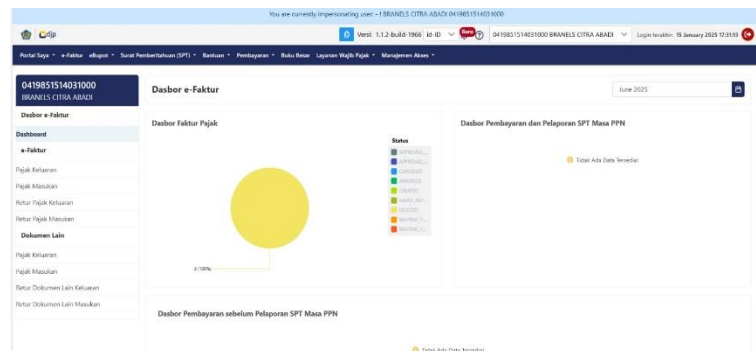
You are currently impersonating user: - f BRANELS CITRA ABADI 0419851514031000

djp

Versi: 1.1.2-build-1966 id-ID Beta 0419851514031000 BRANELS CITRA ABADI Login terakhir: 15 January 2025 17:31:53

Portal Saya • e-Faktur eBupot • Surat Pemberitahuan (SPT) • Bantuan • Pembayaran • Buku Besar Layanan Wajib Pajak • Manajemen Akses •

0419851514031000
BRANELS CITRA ABADI

Dasbor e-Faktur

Dashboard

e-Faktur

Pajak Keluaran

Pajak Masukan

Retur Pajak Keluaran

Retur Pajak Masukan

Dokumen Lain

Pajak Keluaran

Pajak Masukan

Retur Dokumen Lain Keluaran

Retur Dokumen Lain Masukan

Dasbor e-Faktur

June 2025

Dasbor Faktur Pajak

Status

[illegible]
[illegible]
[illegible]
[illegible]
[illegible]
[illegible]
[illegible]
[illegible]
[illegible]

2 (100%)

Dasbor Pembayaran dan Pelaporan SPT Masa PPN

Tidak Ada Data Tersedia!

Dasbor Pembayaran sebelum Pelaporan SPT Masa PPN

Tidak Ada Data Tersedia!